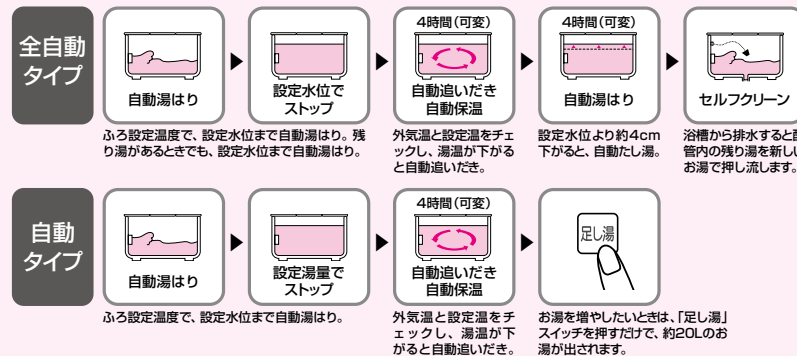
全自動タイプ

自動湯はり

設定水位でストップ

4時間(可変)

自動追いだき自動保温

4時間(可変)

自動湯はり

セルフクリーン

ふろ設定温度で、設定水位まで自動湯はり。残り湯があるときでも、設定水位まで自動湯はり。

外気温と設定温をチェックし、湯温が下がると自動追いだき。

設定水位より約4cm下がると、自動たし湯。

浴槽から排水すると配管内の残り湯を新しいお湯で押し流します。

自動タイプ

自動湯はり

設定湯量でストップ

4時間(可変)

自動追いだき自動保温

足し湯

ふろ設定温度で、設定水位まで自動湯はり。

外気温と設定温をチェックし、湯温が下がると自動追いだき。

お湯を増やしたいときは、「足し湯」スイッチを押すだけで、約20Lのお湯が出されます。